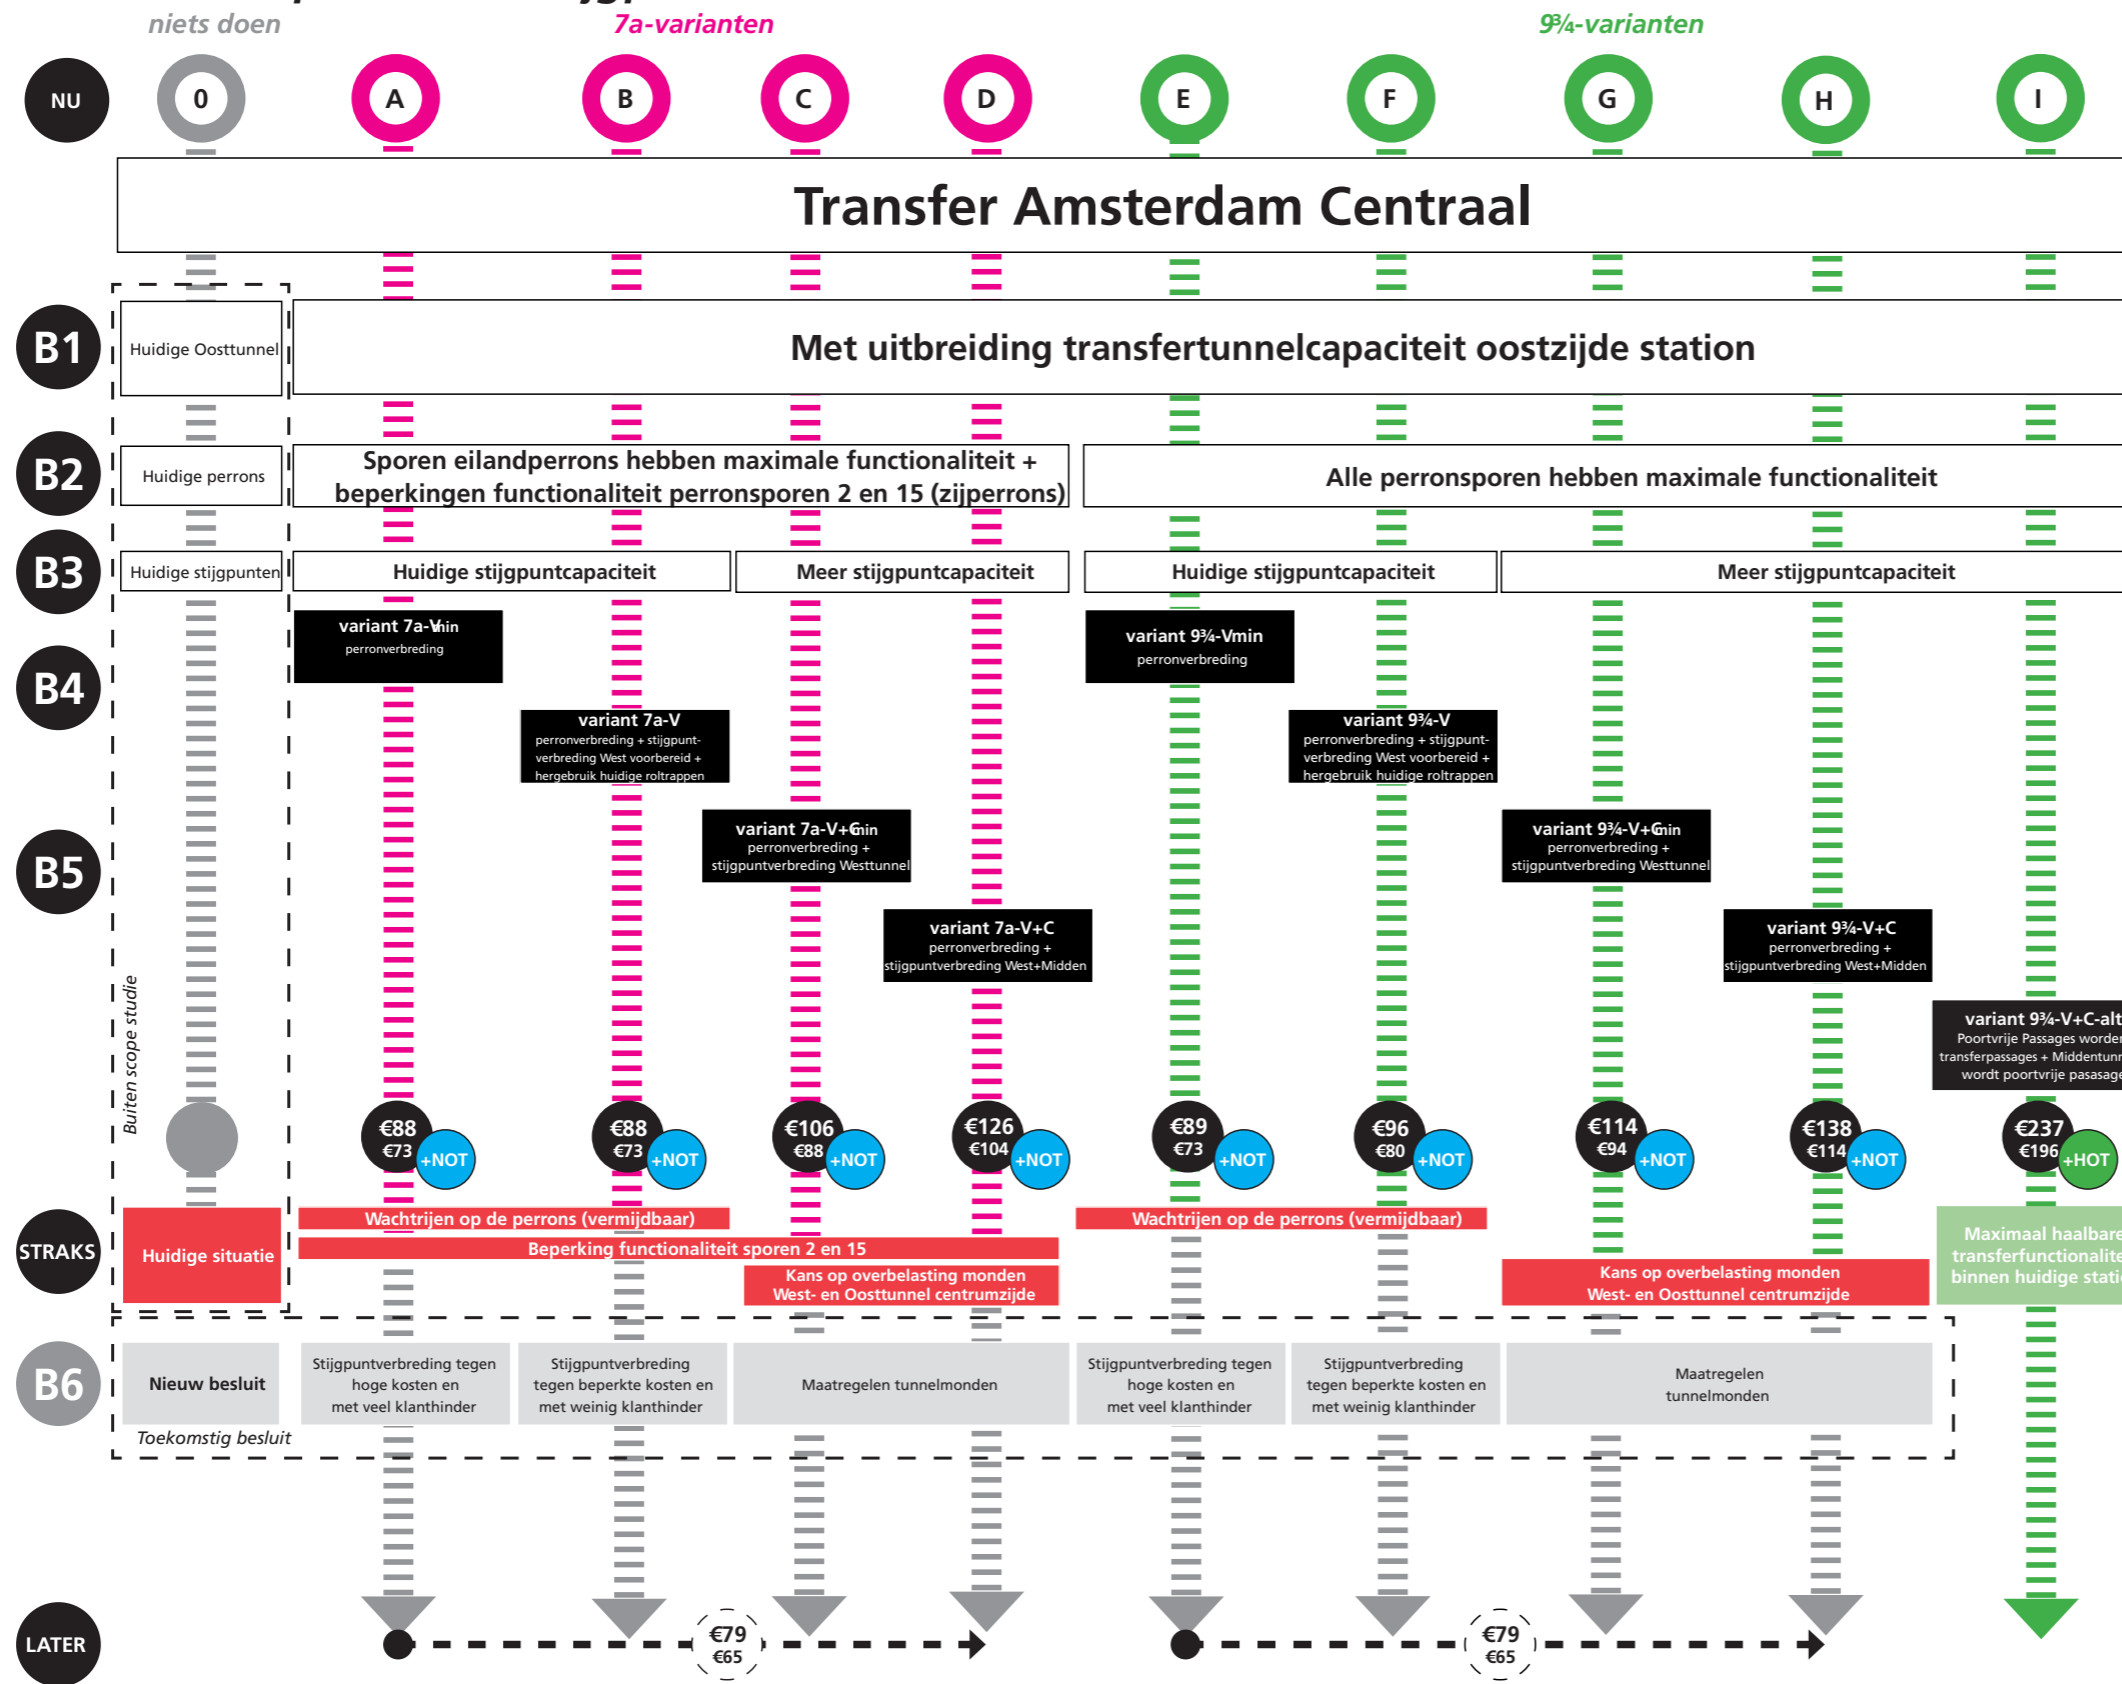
niets doen

7a-varianten

9¾-varianten

NU

0

A

B

C

D

E

F

G

H

I

Transfer Amsterdam Centraal

B1

Huidige Oosttunnel

Met uitbreiding transfertunnelcapaciteit oostzijde station

B2

Huidige perrons

Sporen eilandperrons hebben maximale functionaliteit + beperkingen functionaliteit perronsporen 2 en 15 (zijperrons)

Alle perronsporen hebben maximale functionaliteit

B3

Huidige stijgpunten

Huidige stijgpuntcapaciteit

Meer stijgpuntcapaciteit

Huidige stijgpuntcapaciteit

Meer stijgpuntcapaciteit

B4

variant 7a-Vmin
perronverbreding

variant 9¾-Vmin
perronverbreding

variant 7a-V
perronverbreding + stijgpuntverbreding West voorbereid + hergebruik huidige roltrappen

variant 9¾-V
perronverbreding + stijgpuntverbreding West voorbereid + hergebruik huidige roltrappen

B5

variant 7a-V+Cmin
perronverbreding + stijgpuntverbreding Westtunnel

variant 9¾-V+Cmin
perronverbreding + stijgpuntverbreding Westtunnel

variant 7a-V+C
perronverbreding + stijgpuntverbreding West+Midden

variant 9¾-V+C
perronverbreding + stijgpuntverbreding West+Midden

variant 9¾-V+C-alt
Poortvrije Passages worden transferpassages + Middentunnel wordt poortvrije pasasage

Buiten scope studie

€88 €73 +NOT

€88 €73 +NOT

€106 €88 +NOT

€126 €104 +NOT

€89 €73 +NOT

€96 €80 +NOT

€114 €94 +NOT

€138 €114 +NOT

€237 €196 +HOT

STRAKS

Huidige situatie

Wachtrijen op de perrons (vermijdbaar)

Beperking functionaliteit sporen 2 en 15

Kans op overbelasting monden West- en Oosttunnel centrumzijde

Wachtrijen op de perrons (vermijdbaar)

Kans op overbelasting monden West- en Oosttunnel centrumzijde

Maximaal haalbare transferfunctionaliteit binnen huidige stati

B6

Nieuw besluit

Stijgpuntverbreding tegen hoge kosten en met veel klanthinder

Stijgpuntverbreding tegen beperkte kosten en met weinig klanthinder

Maatregelen tunnelmonden

Stijgpuntverbreding tegen hoge kosten en met veel klanthinder

Stijgpuntverbreding tegen beperkte kosten en met weinig klanthinder

Maatregelen tunnelmonden

Toekomstig besluit

LATER

€79 €65

€79 €65